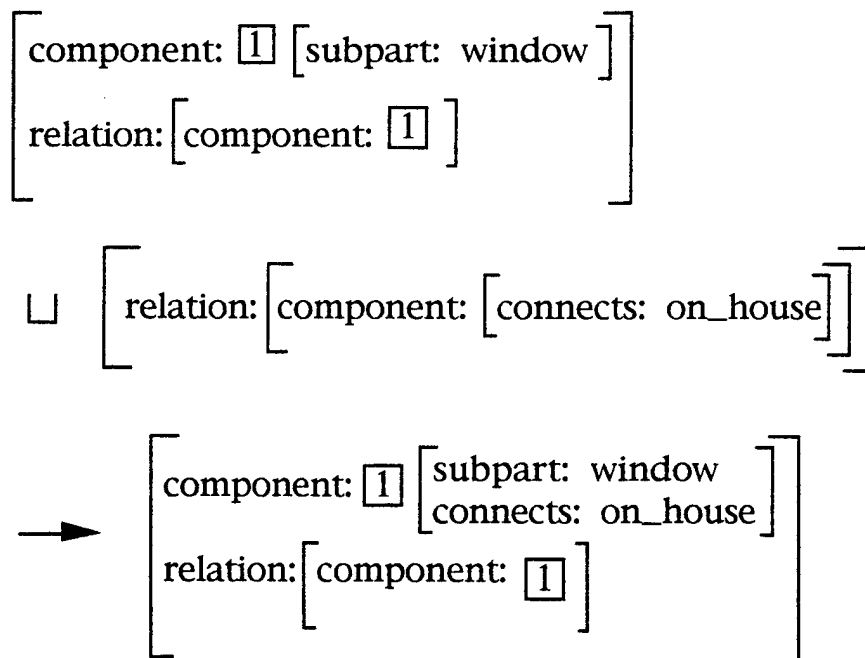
$\begin{bmatrix} \text{component: } \boxed{1} \begin{bmatrix} \text{subpart: window} \end{bmatrix} \\ \text{relation: } \begin{bmatrix} \text{component: } \boxed{1} \end{bmatrix} \end{bmatrix}$

$\sqcup \begin{bmatrix} \text{relation: } \begin{bmatrix} \text{component: } \begin{bmatrix} \text{connects: on\_house} \end{bmatrix} \end{bmatrix} \end{bmatrix}$

$\rightarrow \begin{bmatrix} \text{component: } \boxed{1} \begin{bmatrix} \text{subpart: window} \\ \text{connects: on\_house} \end{bmatrix} \\ \text{relation: } \begin{bmatrix} \text{component: } \boxed{1} \end{bmatrix} \end{bmatrix}$